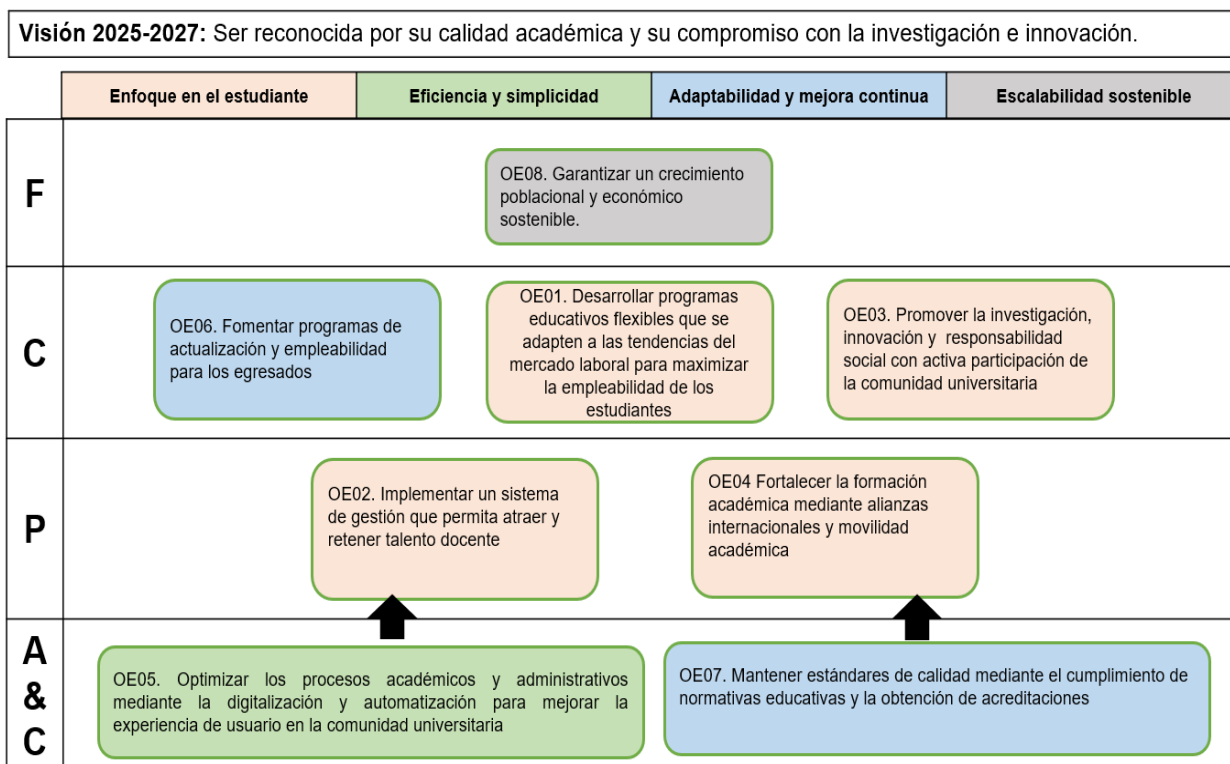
**Visión 2025-2027:** Ser reconocida por su calidad académica y su compromiso con la investigación e innovación.

| Enfoque en el estudiante | Eficiencia y simplicidad | Adaptabilidad y mejora continua | Escalabilidad sostenible |
|---|---|---|---|

F

OE08. Garantizar un crecimiento poblacional y económico sostenible.

C

OE06. Fomentar programas de actualización y empleabilidad para los egresados

OE01. Desarrollar programas educativos flexibles que se adapten a las tendencias del mercado laboral para maximizar la empleabilidad de los estudiantes

OE03. Promover la investigación, innovación y responsabilidad social con activa participación de la comunidad universitaria

P

OE02. Implementar un sistema de gestión que permita atraer y retener talento docente

OE04 Fortalecer la formación académica mediante alianzas internacionales y movilidad académica

A & C

OE05. Optimizar los procesos académicos y administrativos mediante la digitalización y automatización para mejorar la experiencia de usuario en la comunidad universitaria

OE07. Mantener estándares de calidad mediante el cumplimiento de normativas educativas y la obtención de acreditaciones